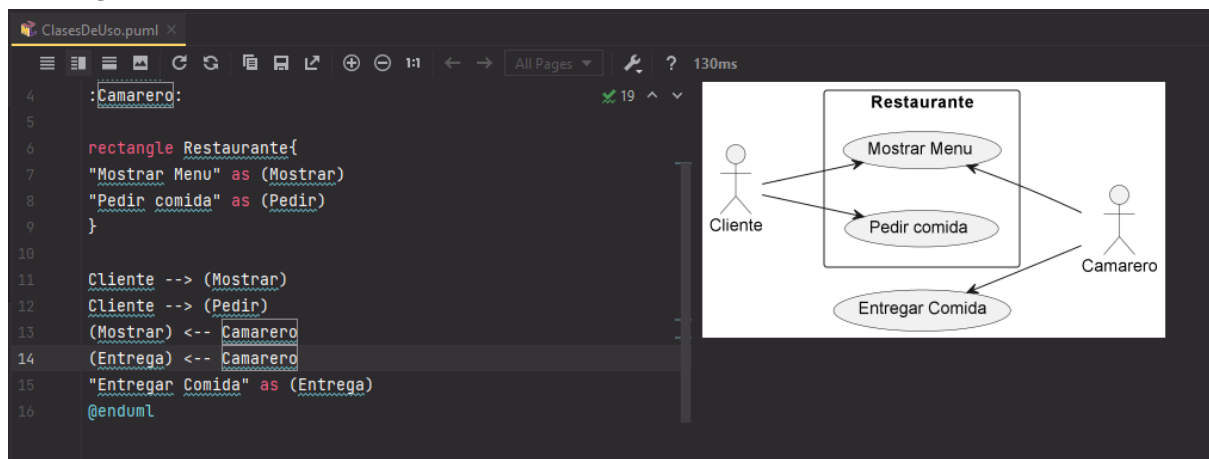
ClasesDeUso.puml ×

1:1 ← → All Pages ▾ ? 130ms

4 :Camarero:
5
6 rectangle Restaurante{
7 "Mostrar Menu" as (Mostrar)
8 "Pedir comida" as (Pedir)
9 }
10
11 Cliente --> (Mostrar)
12 Cliente --> (Pedir)
13 (Mostrar) <-- Camarero
14 (Entrega) <-- Camarero
15 "Entregar Comida" as (Entrega)
16 @enduml

✓19 ^ ˅

Restaurante
Mostrar Menu
Pedir comida
Cliente
Camarero
Entregar Comida